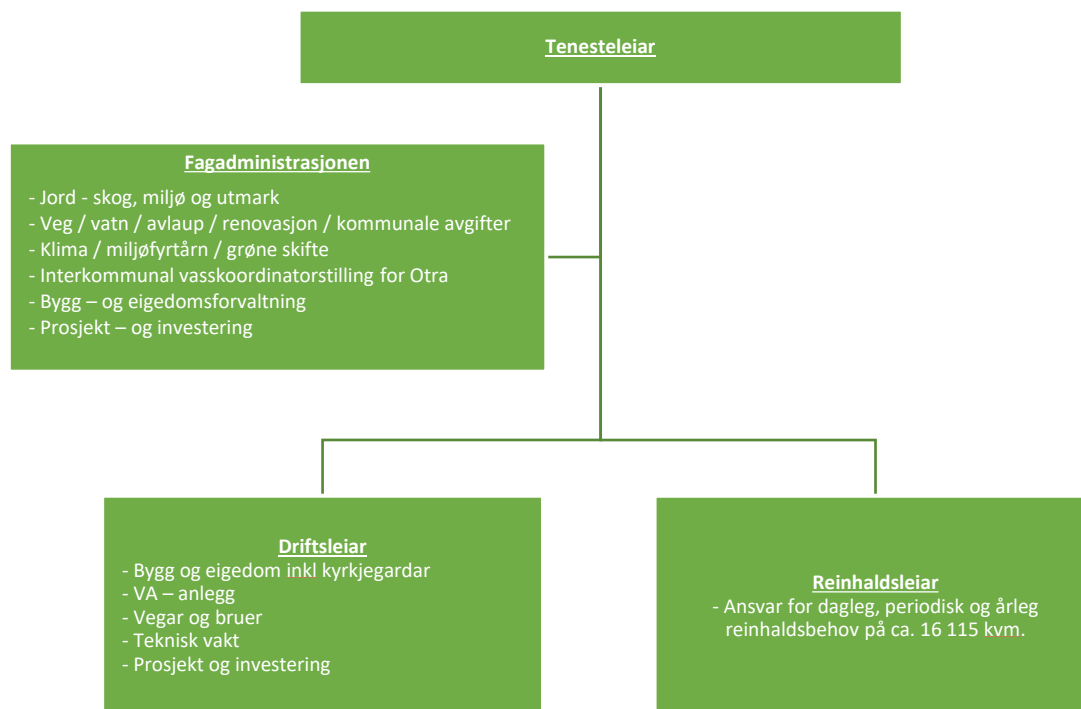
Tenesteleiar

Fagadministrasjonen
- Jord - skog, miljø og utmark
- Veg / vatn / avlaup / renovasjon / kommunale avgifter
- Klima / miljøfyrtårn / grøne skifte
- Interkommunal vasskoordinatorstilling for Otra
- Bygg – og eigedomsforvaltning
- Prosjekt – og investering

Driftsleiar
- Bygg og eigedom inkl kyrkjegardar
- VA – anlegg
- Vegar og bruer
- Teknisk vakt
- Prosjekt og investering

Reinhaldsleiar
- Ansvar for dagleg, periodisk og årleg reinhaldsbehov på ca. 16 115 kvm.